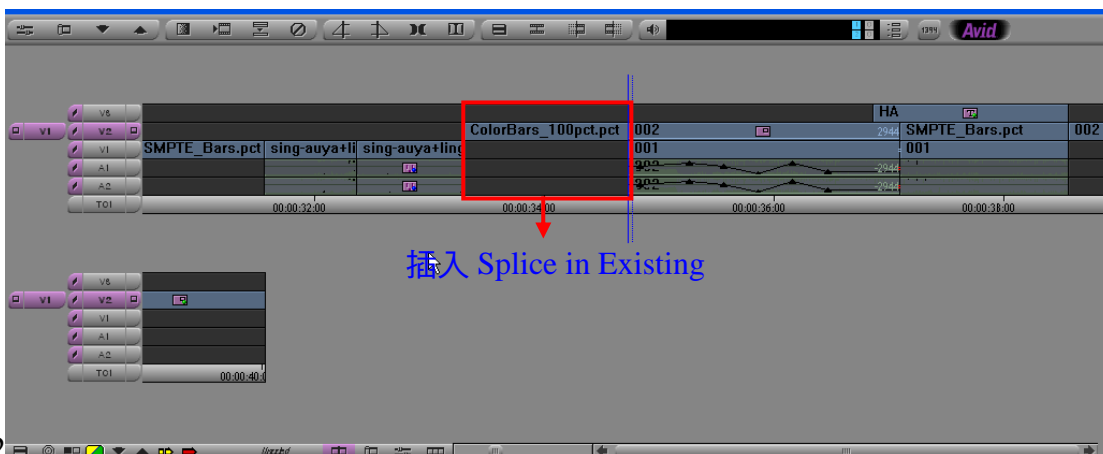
Avid

V3
V1 V2
V1
A1
A2
TC1

HA
ColorBars_100pct.pct 002 2944 SMPTE_Bars.pct 002
SMPTE_Bars.pct sing-auya+li sing-auya+ling 001 001
2944
2944

00:00:32:00 00:00:34:00 00:00:36:00 00:00:38:00

插入 Splice in Existing

V3
V1 V2
V1
A1
A2
TC1
00:00:40:0